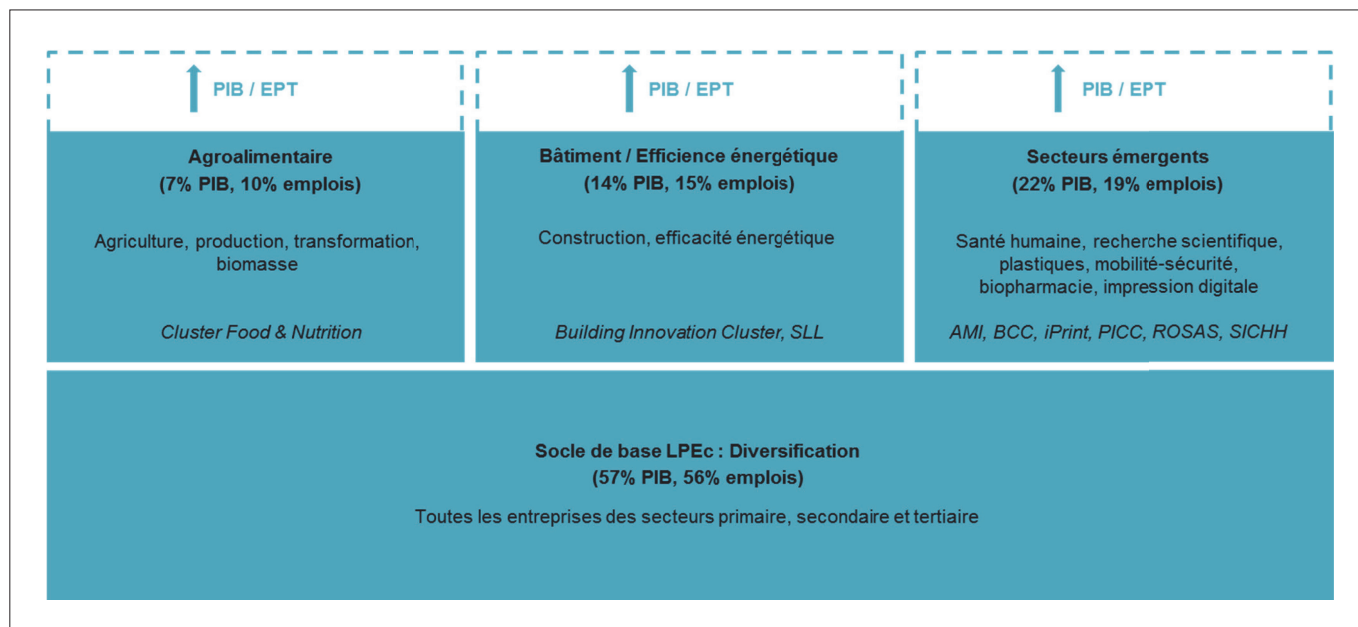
PIB / EPT

Agroalimentaire
(7% PIB, 10% emplois)

Agriculture, production, transformation, biomasse

Cluster Food & Nutrition

PIB / EPT

Bâtiment / Efficience énergétique
(14% PIB, 15% emplois)

Construction, efficacité énergétique

Building Innovation Cluster, SLL

PIB / EPT

Secteurs émergents
(22% PIB, 19% emplois)

Santé humaine, recherche scientifique, plastiques, mobilité-sécurité, biopharmacie, impression digitale

AMI, BCC, iPrint, PICC, ROSAS, SICHH

Socle de base LPEc : Diversification
(57% PIB, 56% emplois)

Toutes les entreprises des secteurs primaire, secondaire et tertiaire